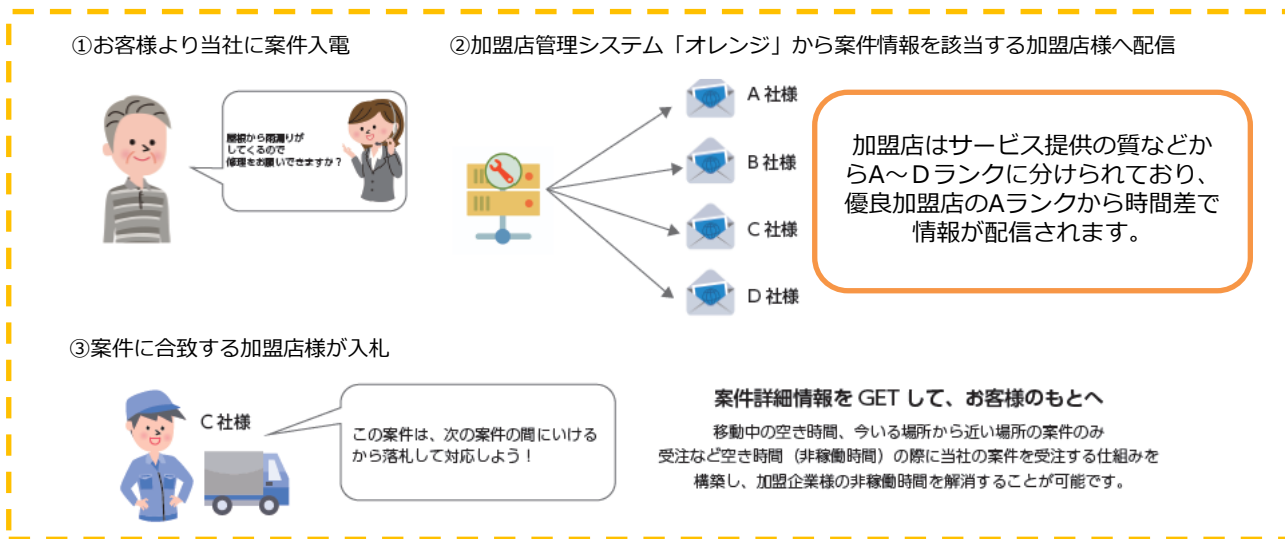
①お客様より当社に案件入電

屋根から雨漏りが
してくるので
修理をお願いできますか？

②加盟店管理システム「オレンジ」から案件情報を該当する加盟店様へ配信

A 社様

B 社様

C 社様

D 社様

加盟店はサービス提供の質などからA～Dランクに分けられており、優良加盟店のAランクから時間差で情報が配信されます。

③案件に合致する加盟店様が入札

C 社様

この案件は、次の案件の間にいけるから落札して対応しよう！

案件詳細情報を GET して、お客様のもとへ

移動中の空き時間、今いる場所から近い場所の案件のみ受注など空き時間（非稼働時間）の際に当社の案件を受注する仕組みを構築し、加盟企業様の非稼働時間を解消することが可能です。